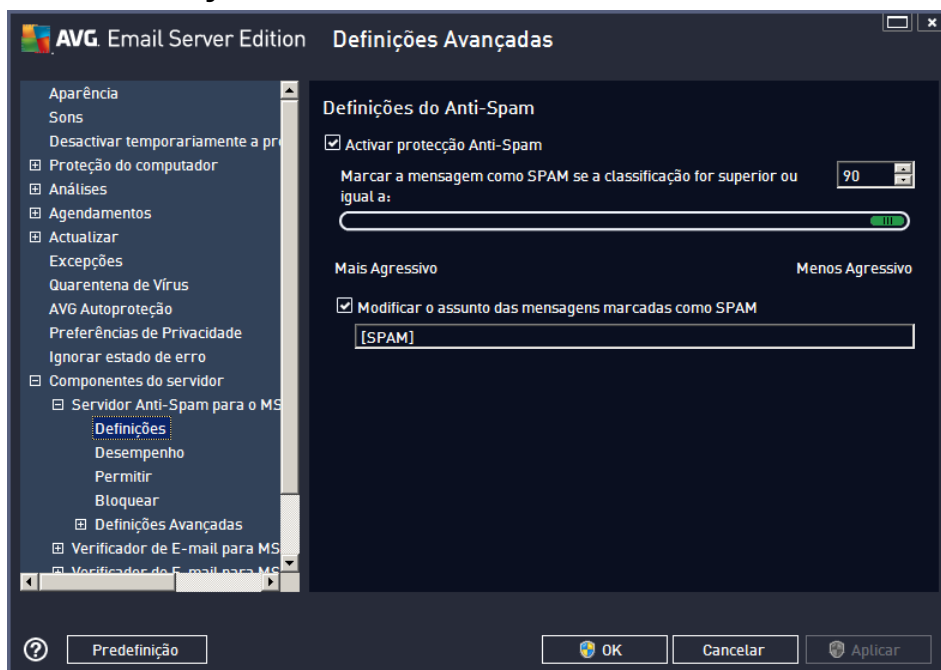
AVG. Email Server Edition Definições Avançadas

Aparência
Sons
Desactivar temporariamente a pr
⊞ Proteção do computador
⊞ Análises
⊞ Agendamentos
⊞ Actualizar
Excepções
Quarentena de Vírus
AVG Autoproteção
Preferências de Privacidade
Ignorar estado de erro
⊟ Componentes do servidor
⊟ Servidor Anti-Spam para o MS
Definições
Desempenho
Permitir
Bloquear
⊞ Definições Avançadas
⊞ Verificador de E-mail para MS
⊞ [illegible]

Definições do Anti-Spam

☑ Activar protecção Anti-Spam

Marcar a mensagem como SPAM se a classificação for superior ou igual a:

90

Mais Agressivo

Menos Agressivo

☑ Modificar o assunto das mensagens marcadas como SPAM

[SPAM]

Predefinição

OK

Cancelar

Aplicar